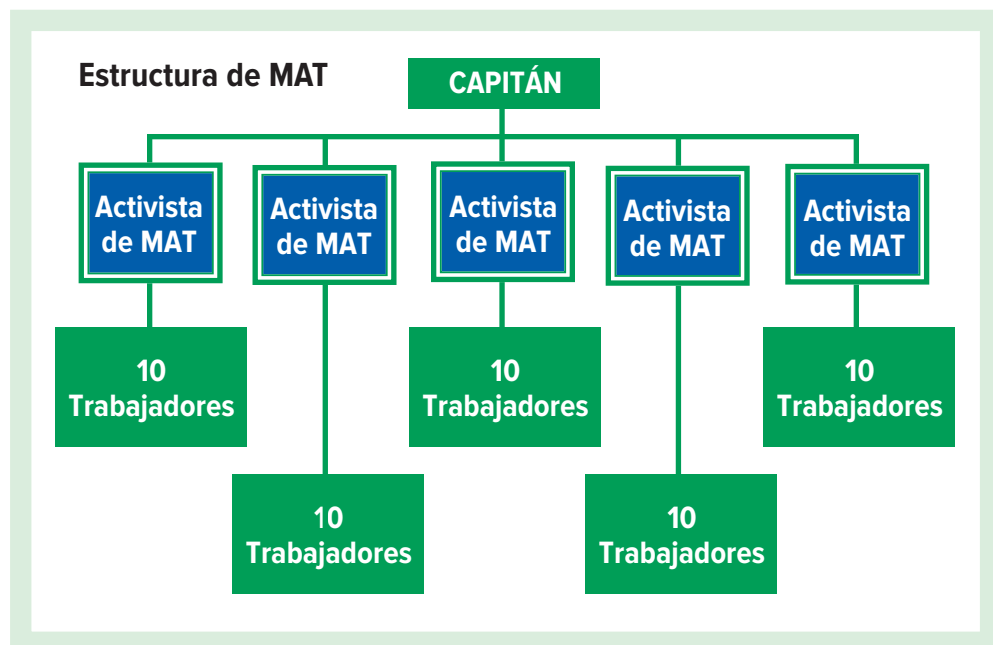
Estructura de MAT

CAPITÁN

Activista de MAT

Activista de MAT

Activista de MAT

Activista de MAT

Activista de MAT

10 Trabajadores

10 Trabajadores

10 Trabajadores

10 Trabajadores

10 Trabajadores